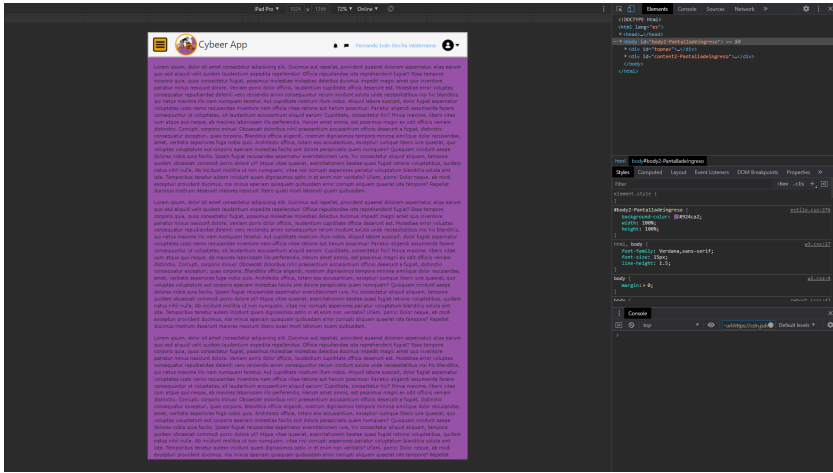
iPad Pro ▾ 1024 × 1366 72% ▾ Online ▾

Cybeer App

Fernando Iván Sevilla Valdemoro

Lorem ipsum, dolor sit amet consectetur adipisicing elit. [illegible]

Lorem ipsum, dolor sit amet consectetur adipisicing elit. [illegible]

Lorem ipsum, dolor sit amet consectetur adipisicing elit. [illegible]

Elements Console Sources Network »

<!DOCTYPE html>
<html lang="es">
▸ <head>…</head>
▾ <body id="body2-Pantallaingreso"> == $0
▸ <div id="topnav">…</div>
▸ <div id="content2-Pantallaingreso">…</div>
</body>
</html>

html body#body2-Pantallaingreso

Styles Computed Layout Event Listeners DOM Breakpoints Properties »

Filter :hov .cls +

element.style {
}

#body2-Pantallaingreso { estilo.css:276
background-color: #9924a2;
width: 100%;
height: 100%;
}

html, body { w3.css:17
font-family: Verdana,sans-serif;
font-size: 15px;
line-height: 1.5;
}

body { w3.css:4
margin: 0;
}

Console

top Default levels ▾